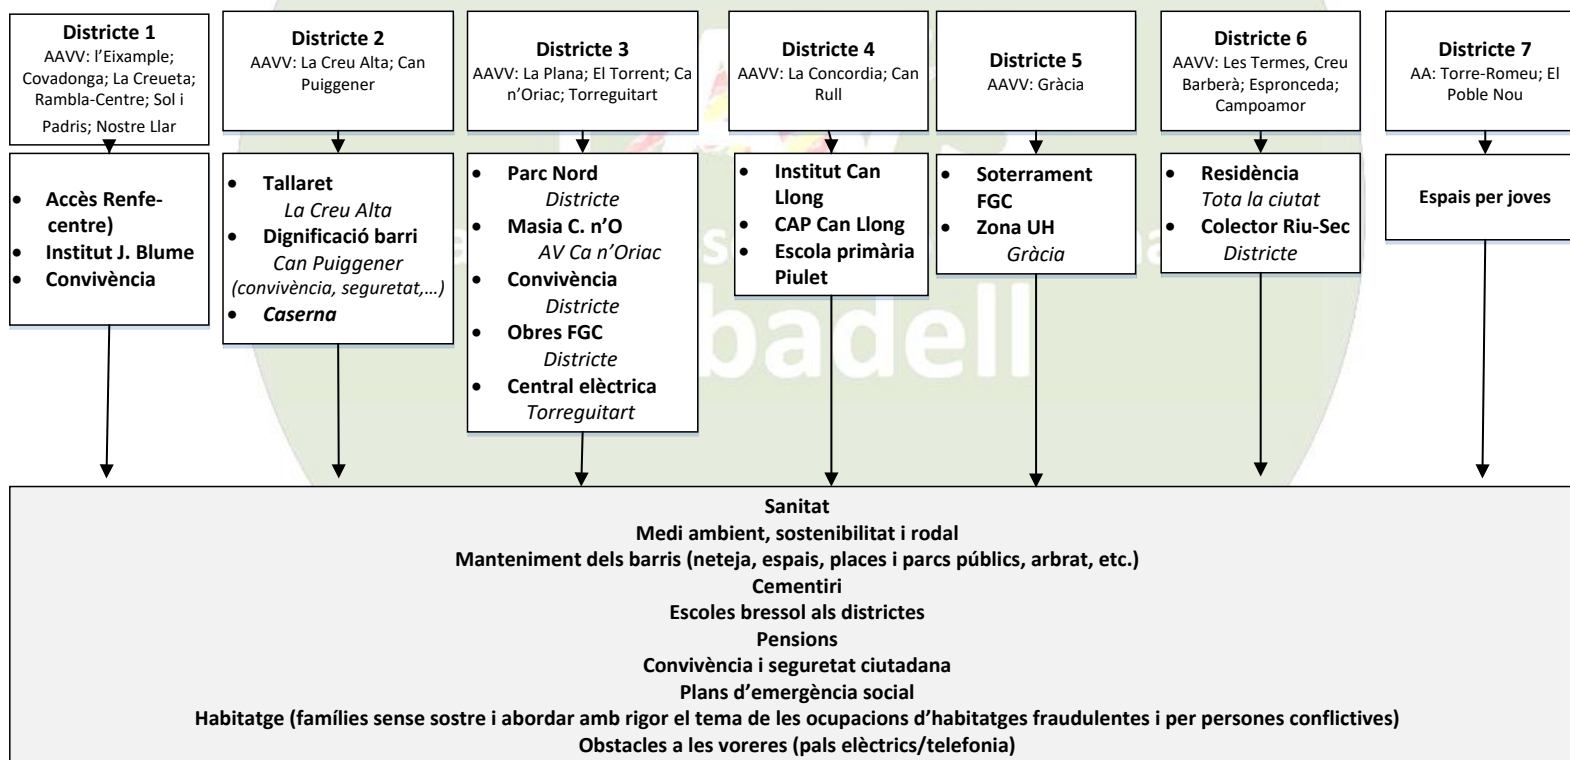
Districte 1
AAVV: l'Eixample; Covadonga; La Creueta; Rambla-Centre; Sol i Padris; Nostre Llar

- Accès Renfe-centre)
- Institut J. Blume
- Convivència

Districte 2
AAVV: La Creu Alta; Can Puiggener

- Tallaret
La Creu Alta
- Dignificació barri
Can Puiggener (convivència, seguretat,…)
- Caserna

Districte 3
AAVV: La Plana; El Torrent; Ca n'Oriac; Torreguitart

- Parc Nord
Districte
- Masia C. n'O
AV Ca n'Oriac
- Convivència
Districte
- Obres FGC
Districte
- Central elèctrica
Torreguitart

Districte 4
AAVV: La Concordia; Can Rull

- Institut Can Llong
- CAP Can Llong
- Escola primària Piulet

Districte 5
AAVV: Gràcia

- Soterrament FGC
- Zona UH
Gràcia

Districte 6
AAVV: Les Termes, Creu Barberà; Espronceda; Campoamor

- Residència
Tota la ciutat
- Colector Riu-Sec
Districte

Districte 7
AA: Torre-Romeu; El Poble Nou

Espais per joves

Sanitat
Medi ambient, sostenibilitat i rodal
Manteniment dels barris (neteja, espais, places i parcs públics, arbrat, etc.)
Cementiri
Escoles bressol als districtes
Pensions
Convivència i seguretat ciutadana
Plans d'emergència social
Habitatge (famílies sense sostre i abordar amb rigor el tema de les ocupacions d'habitatges fraudulentes i per persones conflictives)
Obstacles a les voreres (pals elèctrics/telefonia)